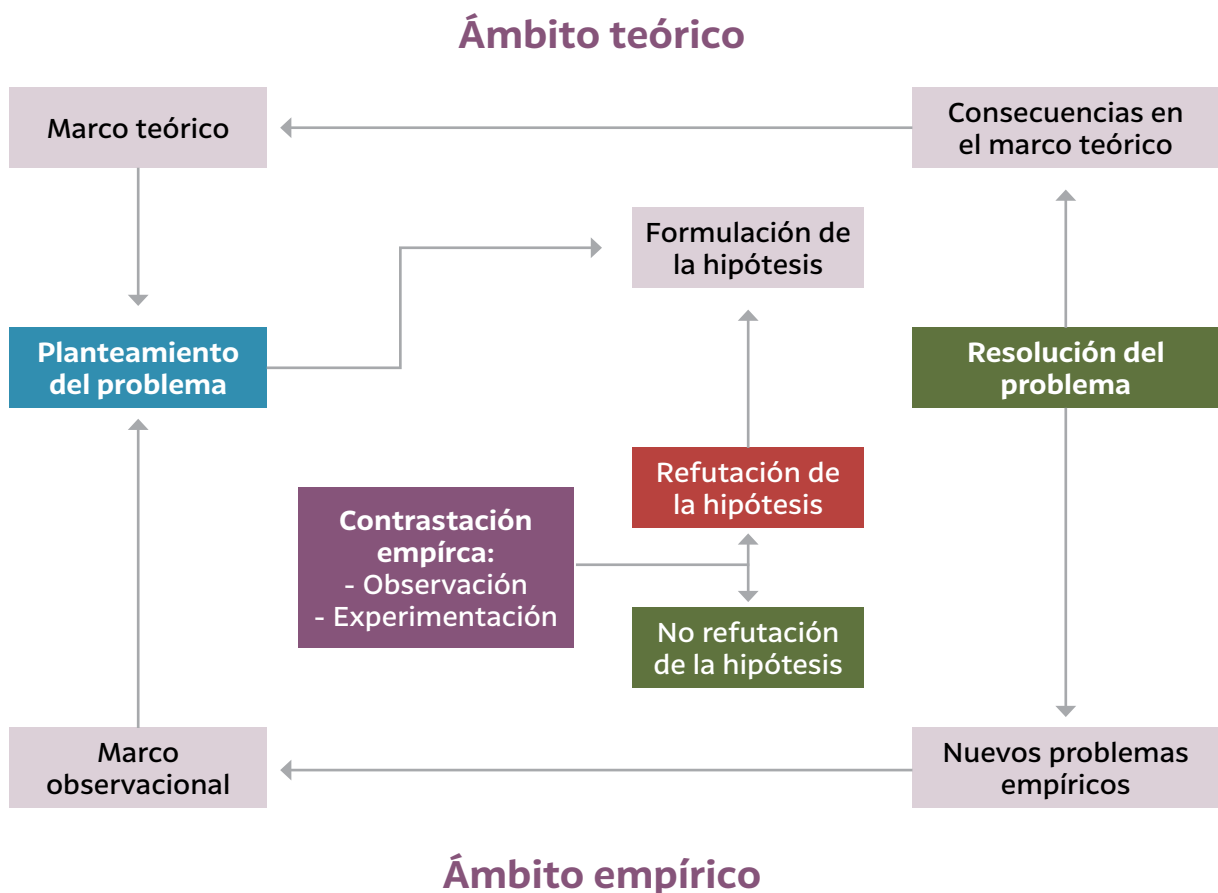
Ámbito teórico

Marco teórico

Consecuencias en el marco teórico

Formulación de la hipótesis

Planteamiento del problema

Resolución del problema

Refutación de la hipótesis

Contrastación empírca:
- Observación
- Experimentación

No refutación de la hipótesis

Marco observacional

Nuevos problemas empíricos

Ámbito empírico